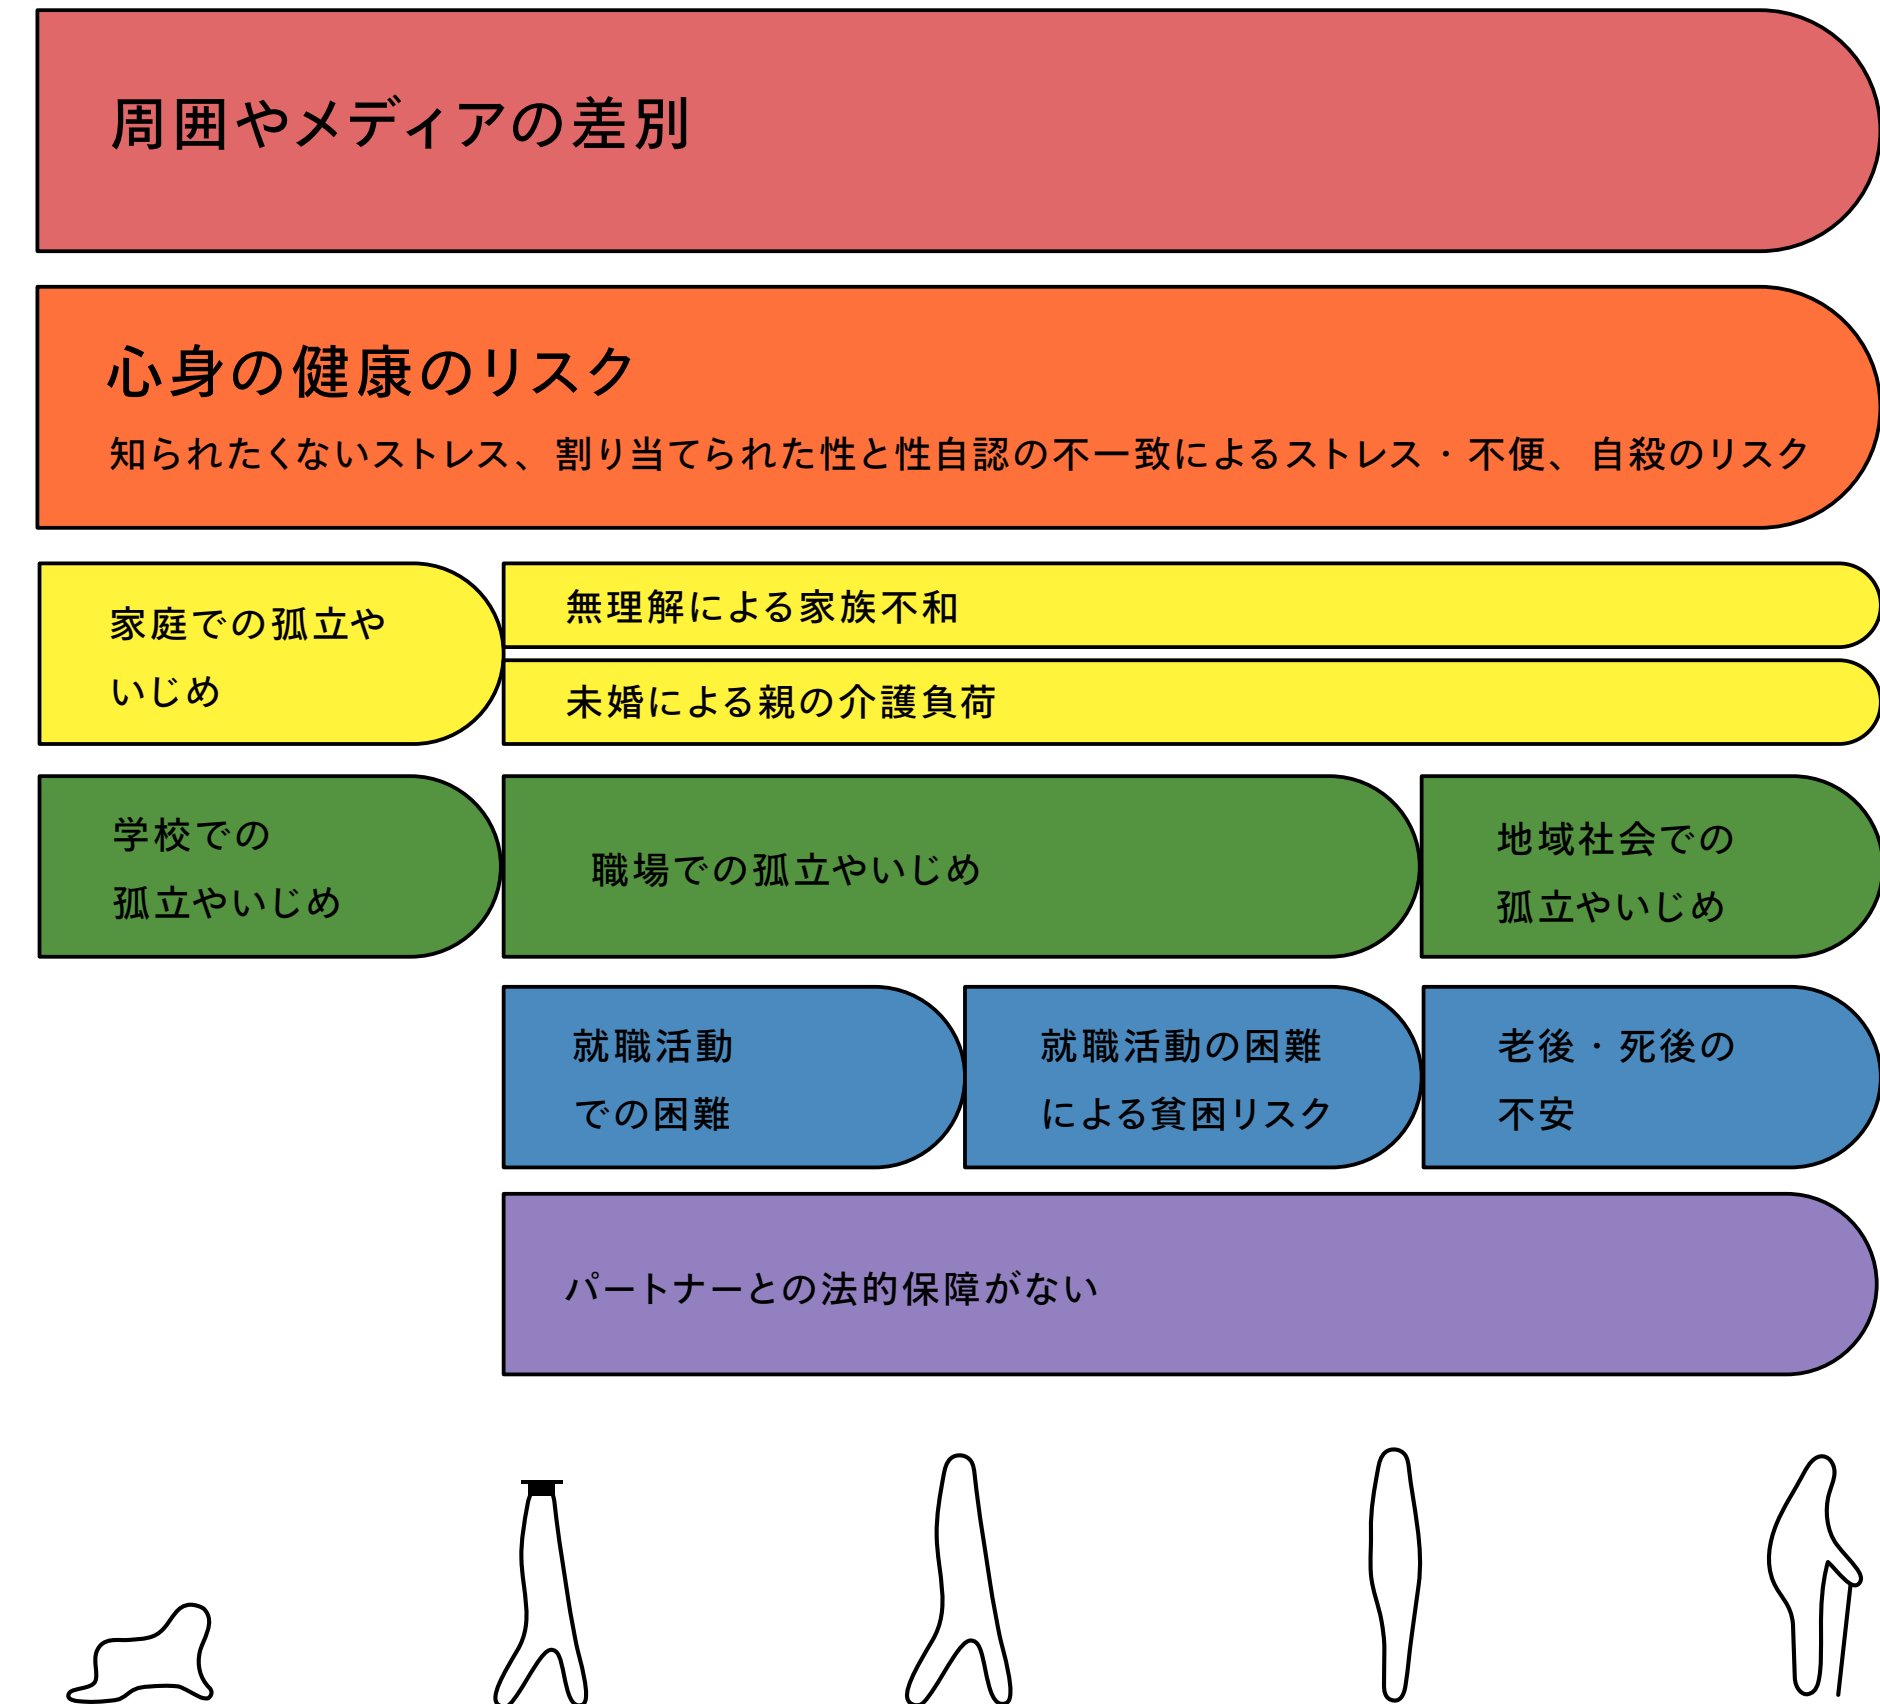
周囲やメディアの差別

心身の健康のリスク

知られたくないストレス、割り当てられた性と性自認の不一致によるストレス・不便、自殺のリスク

家庭での孤立やいじめ

無理解による家族不和

未婚による親の介護負荷

学校での孤立やいじめ

職場での孤立やいじめ

地域社会での孤立やいじめ

就職活動での困難

就職活動の困難による貧困リスク

老後・死後の不安

パートナーとの法的保障がない